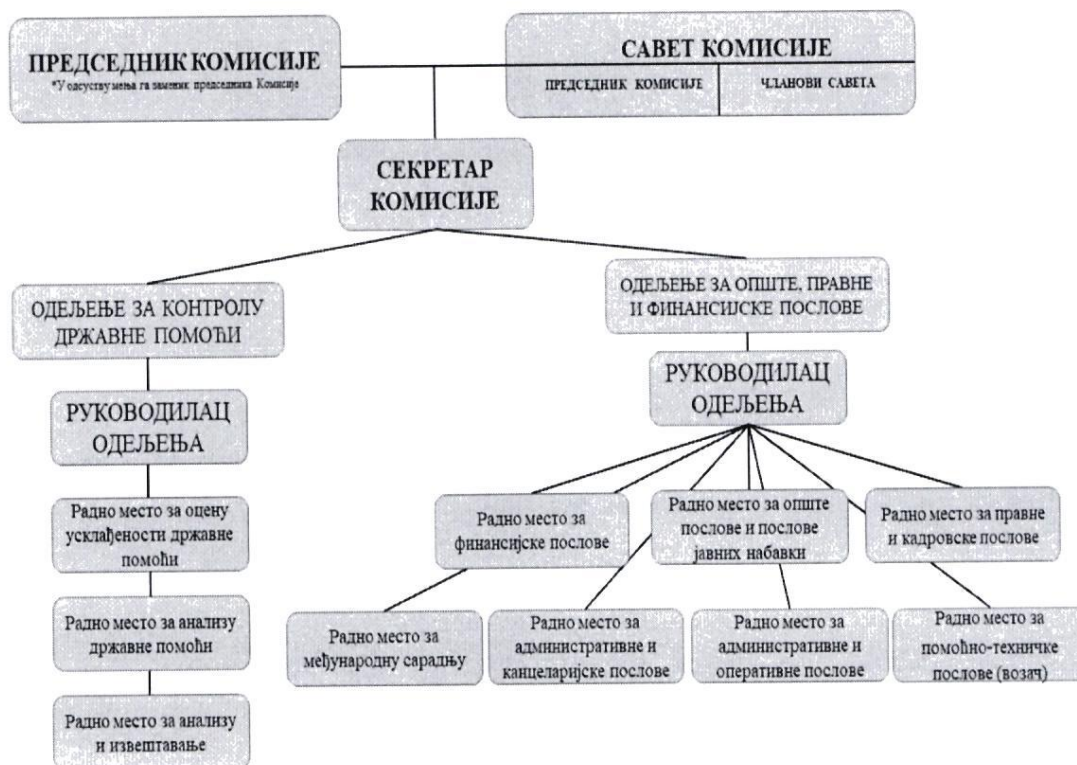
ПРЕДСЕДНИК КОМИСИЈЕ
*У одсуству мења га заменик председника Комисије

САВЕТ КОМИСИЈЕ

ПРЕДСЕДНИК КОМИСИЈЕ

ЧЛАНОВИ САВЕТА

СЕКРЕТАР КОМИСИЈЕ

ОДЕЉЕЊЕ ЗА КОНТРОЛУ ДРЖАВНЕ ПОМОЋИ

РУКОВОДИЛАЦ ОДЕЉЕЊА

Радно место за оцену усклађености државне помоћи

Радно место за анализу државне помоћи

Радно место за анализу и извештавање

ОДЕЉЕЊЕ ЗА ОПШТЕ, ПРАВНЕ И ФИНАНСИЈСКЕ ПОСЛОВЕ

РУКОВОДИЛАЦ ОДЕЉЕЊА

Радно место за финансијске послове

Радно место за опште послове и послове јавних набавки

Радно место за правне и кадровске послове

Радно место за међународну сарадњу

Радно место за административне и канцеларијске послове

Радно место за административне и оперативне послове

Радно место за помоћно-техничке послове (возач)